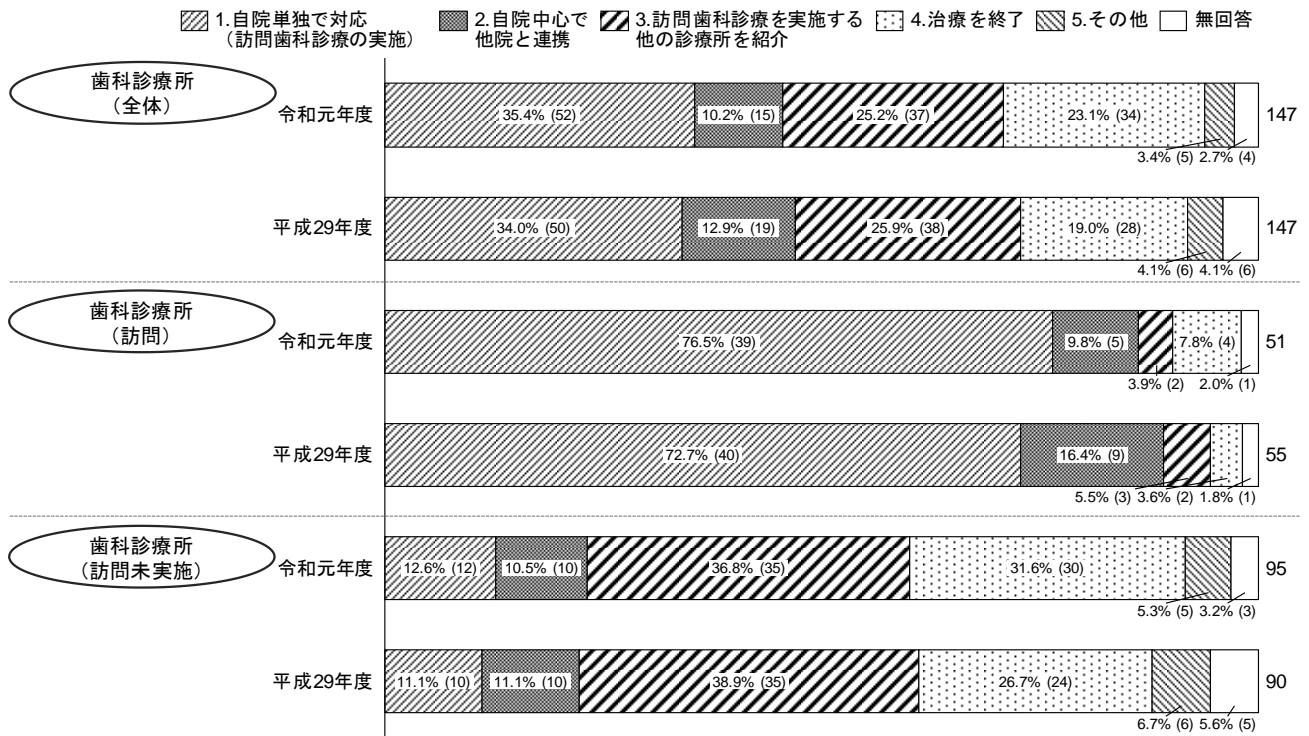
1.自院単独で対応（訪問歯科診療の実施） 2.自院中心で他院と連携 3.訪問歯科診療を実施する他の診療所を紹介 4.治療を終了 5.その他 無回答

歯科診療所（全体）

令和元年度 35.4% (52) 10.2% (15) 25.2% (37) 23.1% (34) 3.4% (5) 2.7% (4) 147

平成29年度 34.0% (50) 12.9% (19) 25.9% (38) 19.0% (28) 4.1% (6) 4.1% (6) 147

歯科診療所（訪問）

令和元年度 76.5% (39) 9.8% (5) 3.9% (2) 7.8% (4) 2.0% (1) 51

平成29年度 72.7% (40) 16.4% (9) 5.5% (3) 3.6% (2) 1.8% (1) 55

歯科診療所（訪問未実施）

令和元年度 12.6% (12) 10.5% (10) 36.8% (35) 31.6% (30) 5.3% (5) 3.2% (3) 95

平成29年度 11.1% (10) 11.1% (10) 38.9% (35) 26.7% (24) 6.7% (6) 5.6% (5) 90